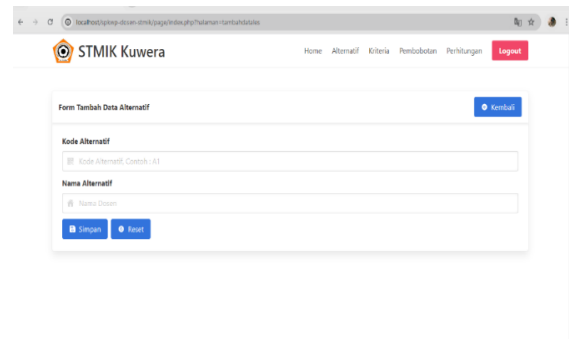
localhost/spkwp-dosen-stmik/page/index.php?halaman=tambahdataalas

STMIK Kuwera

Home Alternatif Kriteria Pembobotan Perhitungan Logout

Form Tambah Data Alternatif

Kembali

Kode Alternatif

Kode Alternatif, Contoh : A1

Nama Alternatif

Nama Dosen

Simpan Reset